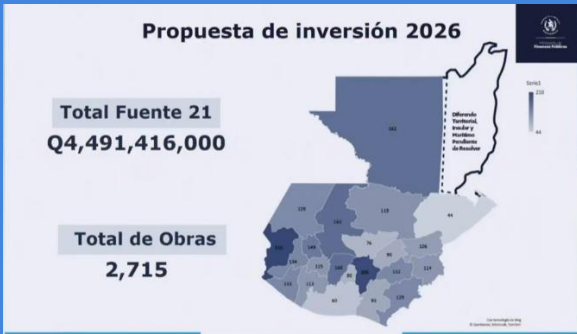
Propuesta de inversión 2026

Finanzas Públicas

Total Fuente 21
Q4,491,416,000

Total de Obras
2,715

Diferendo Territorial, Insular y Marítimo Pendiente de Resolver

Serie1
210
44

162
128
164
119
44
76
126
149
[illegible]
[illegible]
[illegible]
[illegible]
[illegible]
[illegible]
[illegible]
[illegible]
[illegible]

Con tecnología de Bing
© GeoNames, Microsoft, TomTom